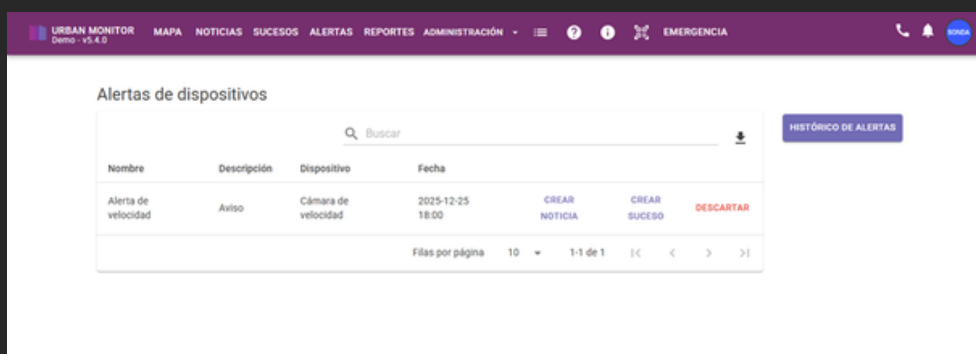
URBAN MONITOR
Demo - v5.4.0

MAPA NOTICIAS SUCESOS ALERTAS REPORTES ADMINISTRACIÓN EMERGENCIA

SONDA

Alertas de dispositivos

Buscar

HISTÓRICO DE ALERTAS

| Nombre | Descripción | Dispositivo | Fecha | | | |
|---|---|---|---|---|---|---|
| Alerta de velocidad | Aviso | Cámara de velocidad | 2025-12-25 18:00 | CREAR NOTICIA | CREAR SUCESO | DESCARTAR |

Filas por página 10 1-1 de 1